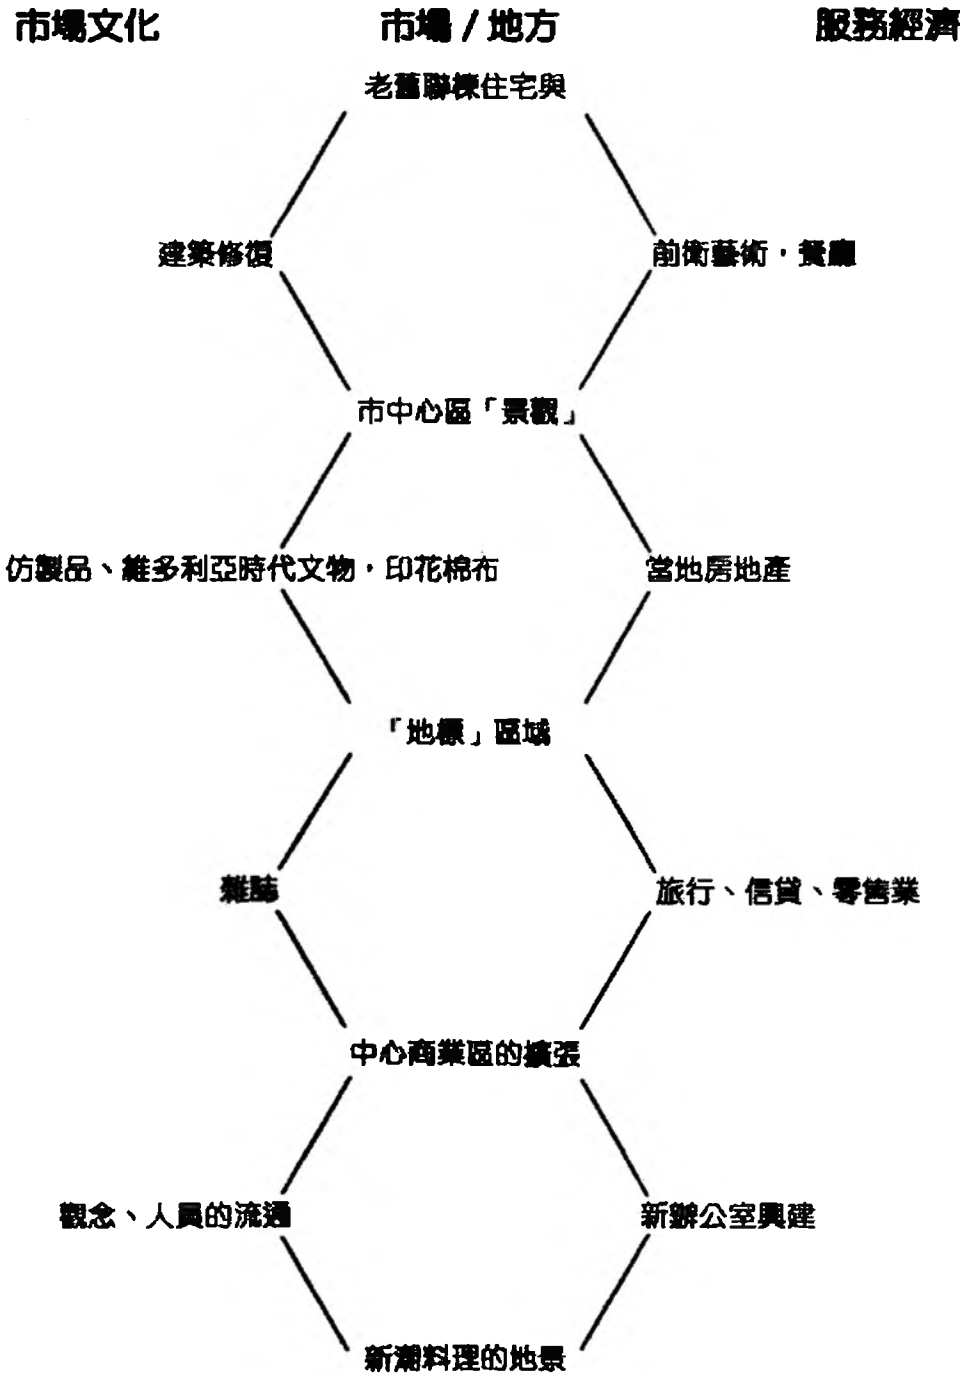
市場文化　市場／地方　服務經濟

老舊聯棟住宅與

建築修復　前衛藝術，餐廳

市中心區「景觀」

仿製品、維多利亞時代文物，印花棉布　當地房地產

「地標」區域

雜誌　旅行、信貸、零售業

中心商業區的擴張

觀念、人員的流通　新辦公室興建

新潮料理的地景